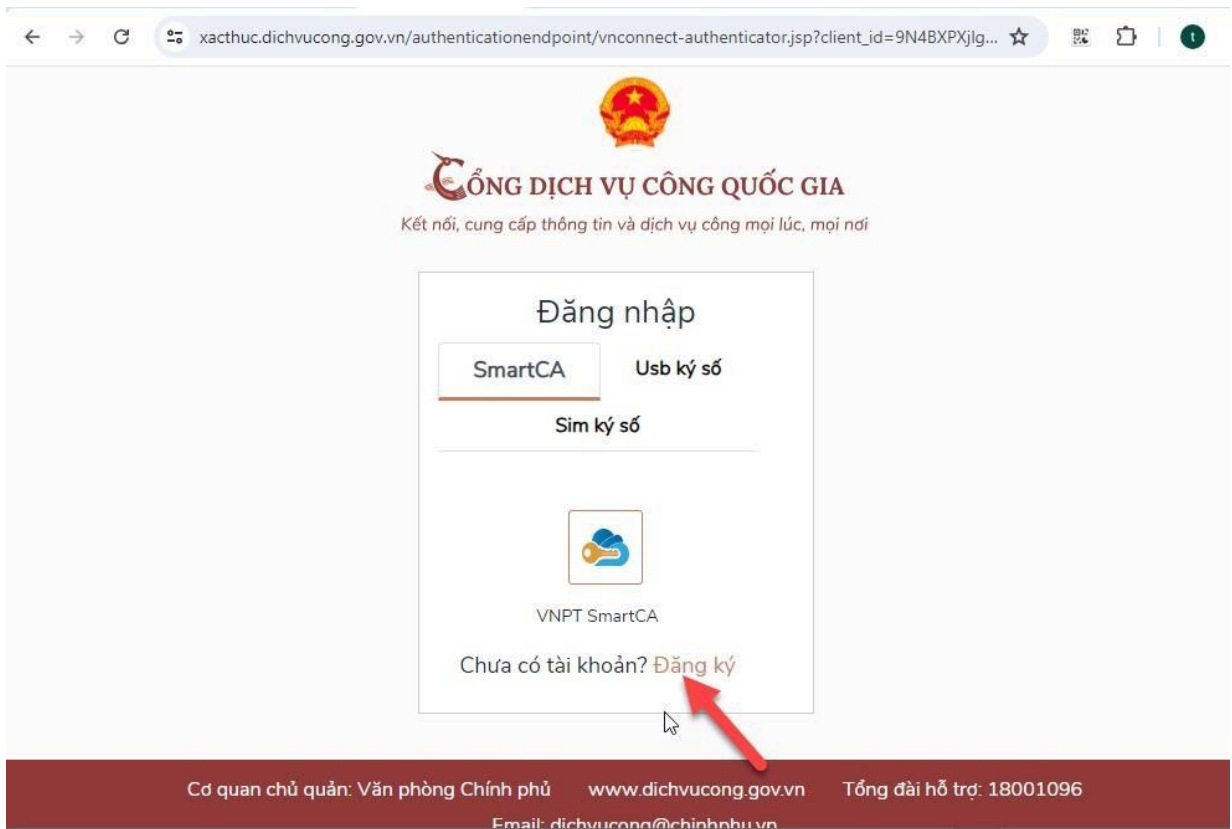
xacthuc.dichvucong.gov.vn/authenticationendpoint/vnconnect-authenticator.jsp?client_id=9N4BXPXjlg...

CỔNG DỊCH VỤ CÔNG QUỐC GIA

Kết nối, cung cấp thông tin và dịch vụ công mọi lúc, mọi nơi

Đăng nhập

SmartCA

Usb ký số

Sim ký số

VNPT SmartCA

Chưa có tài khoản? Đăng ký

Cơ quan chủ quản: Văn phòng Chính phủ www.dichvucong.gov.vn Tổng đài hỗ trợ: 18001096

Email: dichvucong@chinhphu.vn